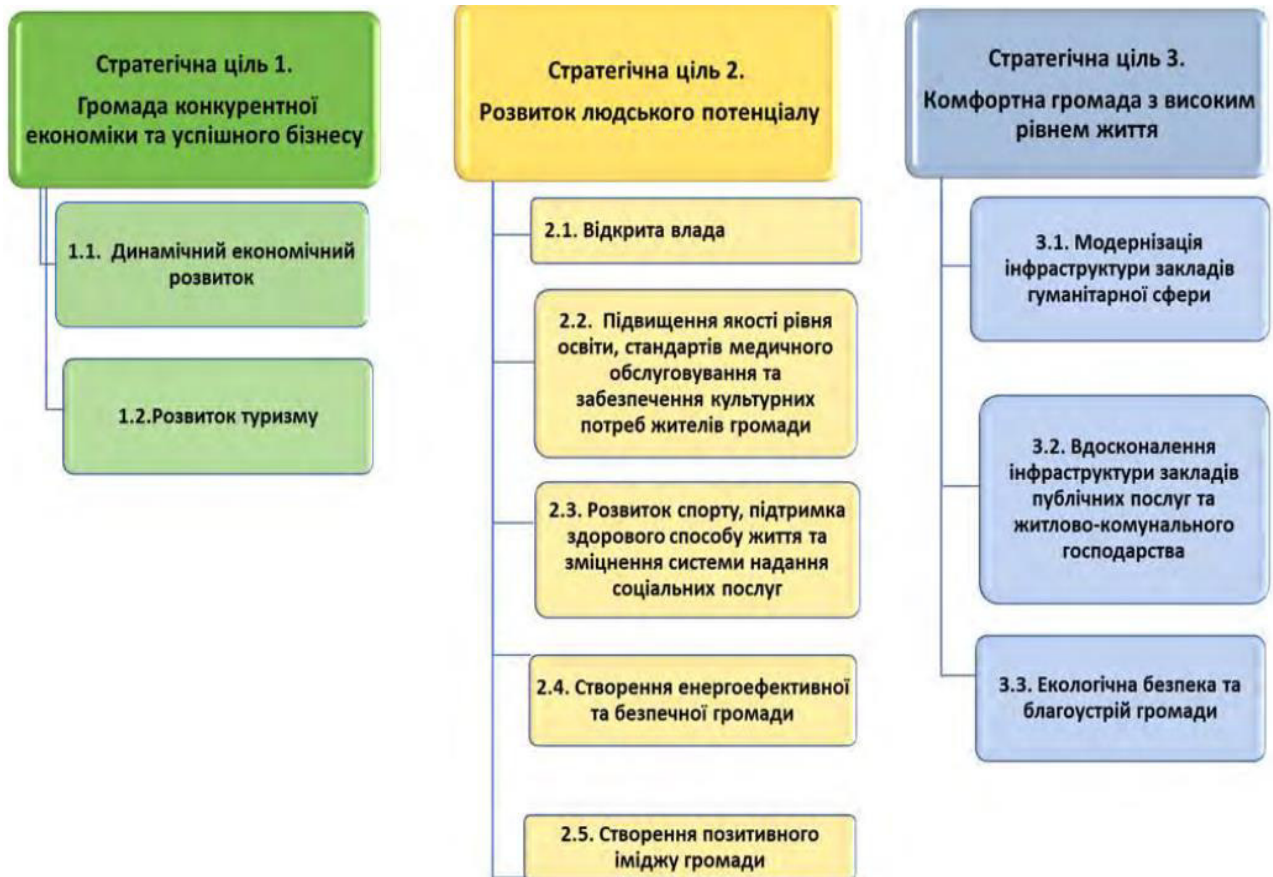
Стратегічна ціль 1.
Громада конкурентної економіки та успішного бізнесу

1.1. Динамічний економічний розвиток

1.2.Розвиток туризму

Стратегічна ціль 2.
Розвиток людського потенціалу

2.1. Відкрита влада

2.2. Підвищення якості рівня освіти, стандартів медичного обслуговування та забезпечення культурних потреб жителів громади

2.3. Розвиток спорту, підтримка здорового способу життя та зміцнення системи надання соціальних послуг

2.4. Створення енергоефективної та безпечної громади

2.5. Створення позитивного іміджу громади

Стратегічна ціль 3.
Комфортна громада з високим рівнем життя

3.1. Модернізація інфраструктури закладів гуманітарної сфери

3.2. Вдосконалення інфраструктури закладів публічних послуг та житлово-комунального господарства

3.3. Екологічна безпека та благоустрій громади